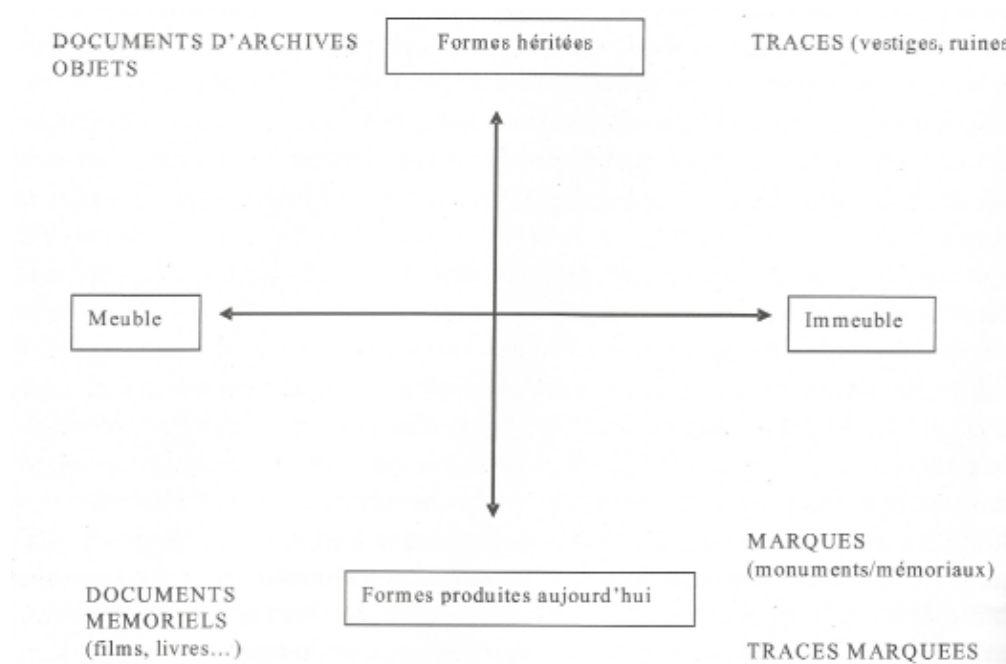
DOCUMENTS D'ARCHIVES
OBJETS

Formes héritées

TRACES (vestiges, ruines

Meuble

Immeuble

MARQUES
(monuments/mémoriaux)

DOCUMENTS
MEMORIELS
(films, livres...)

Formes produites aujourd'hui

TRACES MARQUEES